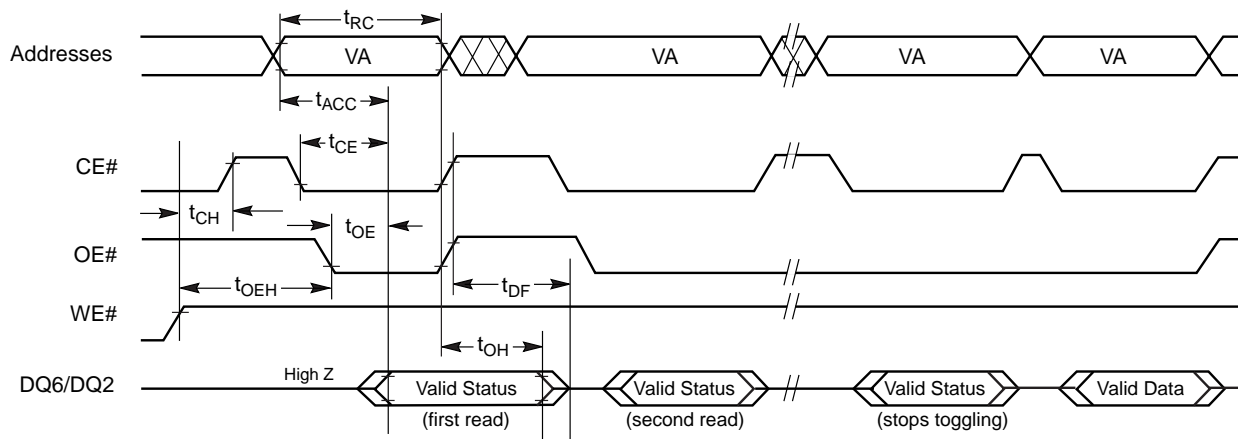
$t_{RC}$

Addresses

VA

VA

VA

VA

$t_{ACC}$

$t_{CE}$

CE#

$t_{CH}$

$t_{OE}$

OE#

$t_{OEH}$

$t_{DF}$

WE#

$t_{OH}$

DQ6/DQ2

High Z

Valid Status
(first read)

Valid Status
(second read)

Valid Status
(stops toggling)

Valid Data